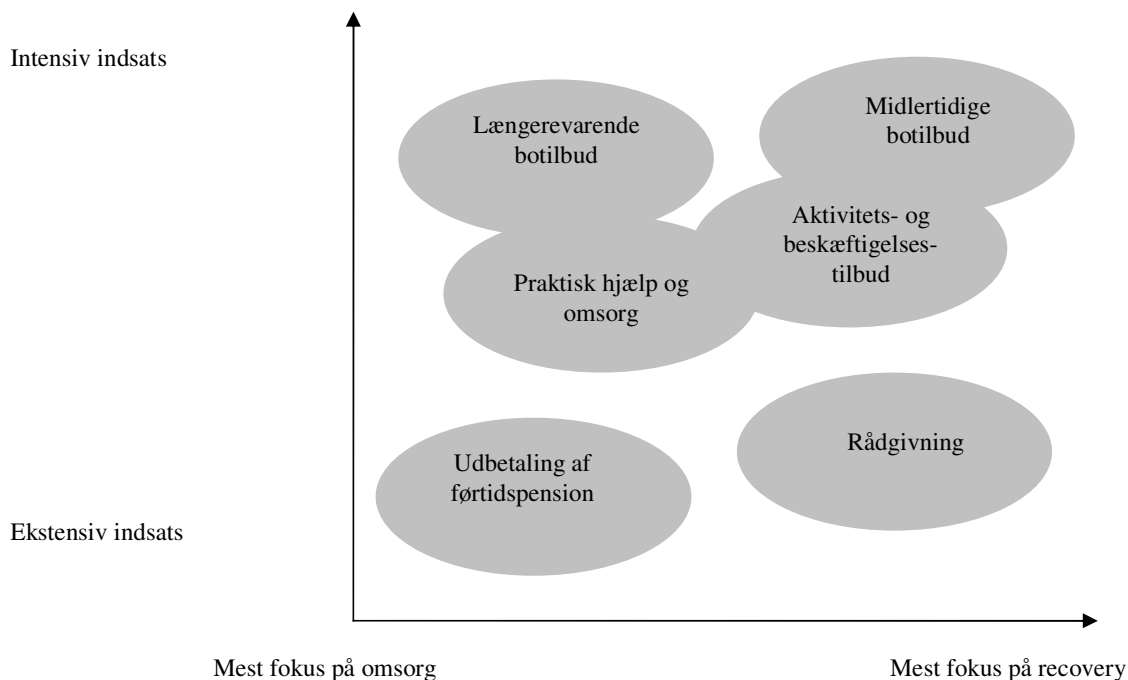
Intensiv indsats

Længerevarende botilbud

Midlertidige botilbud

Aktivitets- og beskæftigelses-tilbud

Praktisk hjælp og omsorg

Rådgivning

Udbetaling af førtidspension

Ekstensiv indsats

Mest fokus på omsorg

Mest fokus på recovery